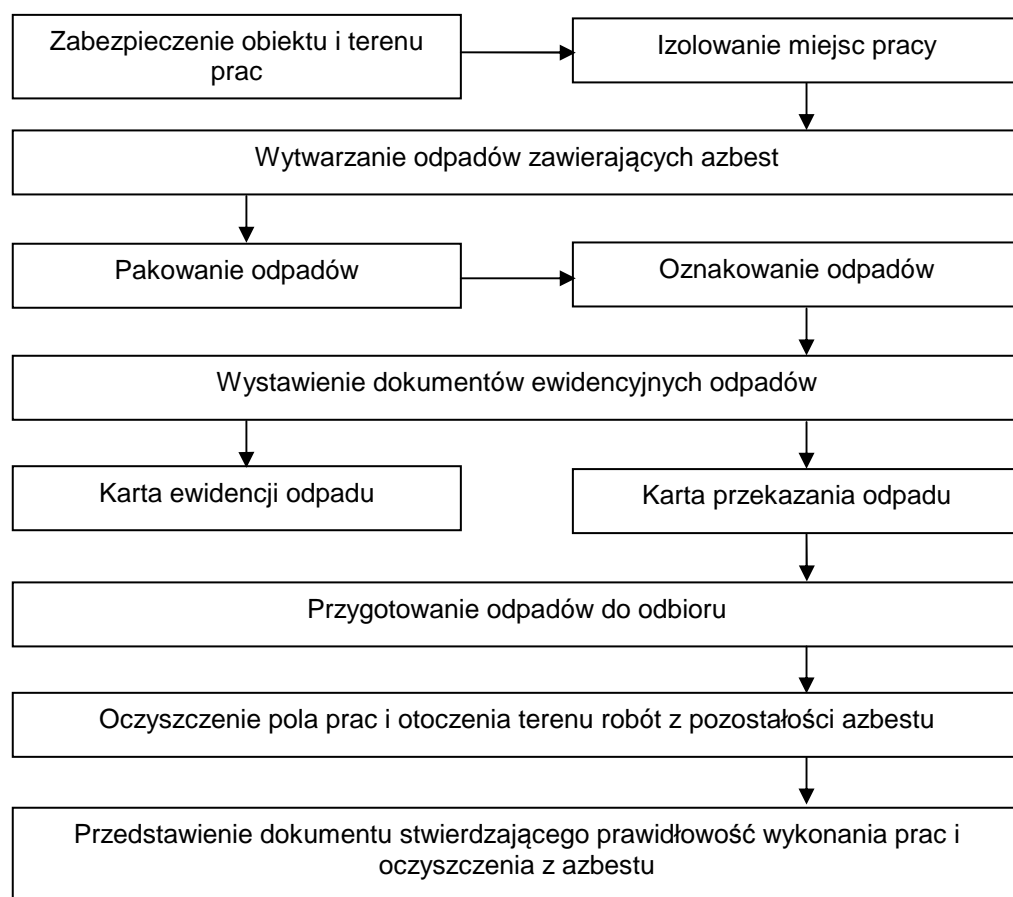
Zabezpieczenie obiektu i terenu prac

Izolowanie miejsc pracy

Wytwarzanie odpadów zawierających azbest

Pakowanie odpadów

Oznakowanie odpadów

Wystawienie dokumentów ewidencyjnych odpadów

Karta ewidencji odpadu

Karta przekazania odpadu

Przygotowanie odpadów do odbioru

Oczyszczenie pola prac i otoczenia terenu robót z pozostałości azbestu

Przedstawienie dokumentu stwierdzającego prawidłowość wykonania prac i oczyszczenia z azbestu